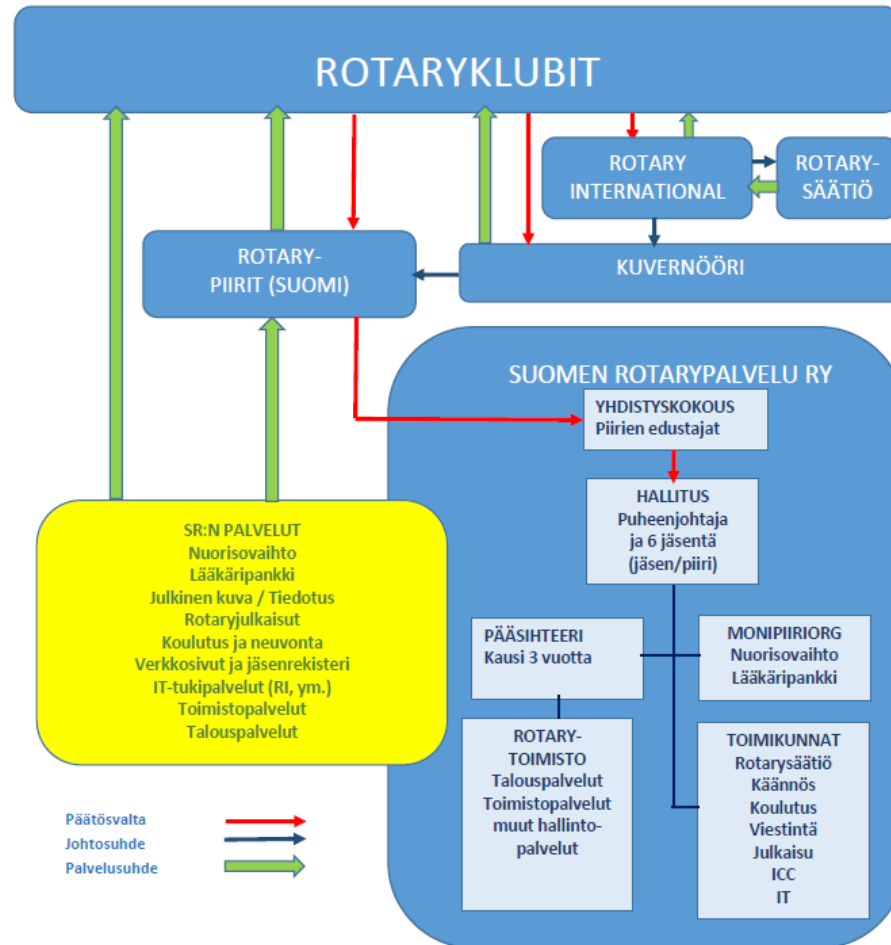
ROTARYKLUBIT

ROTARY INTERNATIONAL

ROTARY-SÄÄTIÖ

ROTARY-PIIRIT (SUOMI)

KUVERNÖÖRI

SUOMEN ROTARYPALVELU RY

YHDISTYSKOKOUS
Piirien edustajat

HALLITUS
Puheenjohtaja ja 6 jäsentä (jäsen/piiri)

SR:N PALVELUT
Nuorisovaihto
Lääkäripankki
Julkinen kuva / Tiedotus
Rotaryjulkaisut
Koulutus ja neuvonta
Verkkosivut ja jäsenrekisteri
IT-tukipalvelut (RI, ym.)
Toimistopalvelut
Talouspalvelut

PÄÄSIHTEERI
Kausi 3 vuotta

MONIPIIRIORG
Nuorisovaihto
Lääkäripankki

ROTARY-TOIMISTO
Talouspalvelut
Toimistopalvelut
muut hallintopalvelut

TOIMIKUNNAT
Rotarysäätiö
Käännös
Koulutus
Viestintä
Julkaisu
ICC
IT

Päätösvalta
Johtosuhde
Palvelusuhde